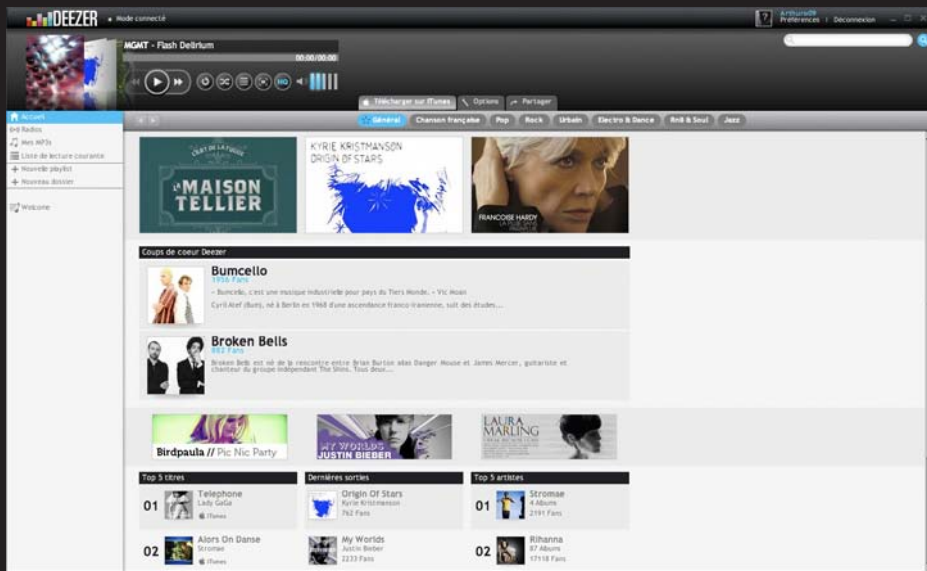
DEEZER • Mode connecté

Arthur09
Préférences | Déconnexion

MGMT - Flash Delirium
00:00/00:00

HQ

Télécharger sur iTunes | Options | Partager

Accueil
Radios
Mes MP3s
Liste de lecture courante
Nouvelle playlist
Nouveau dossier

Welcome

Général | Chanson française | Pop | Rock | Urbain | Electro & Dance | RnB & Soul | Jazz

C'EST DE LA FOLIE
LA MAISON TELLIER

KYRIE KRISTMANSON
ORIGIN OF STARS

FRANCOISE HARDY

Coups de coeur Deezer

Bumcello
1956 Fans
« Bumcello, c'est une musique industrielle pour pays du Tiers Monde. » Vic Moan
Cyril Atef (Bum), né à Berlin en 1968 d'une ascendance franco-iranienne, suit des études...

Broken Bells
882 Fans
Broken Bells est né de la rencontre entre Brian Burton alias Danger Mouse et James Mercer, guitariste et chanteur du groupe indépendant The Shins. Tous deux...

Birdpaula // Pic Nic Party

MY WORLDS
JUSTIN BIEBER

LAURA MARLING

Top 5 titres
01 Telephone
Lady GaGa
iTunes
02 Alors On Danse
Stromae
iTunes

Dernières sorties
Origin Of Stars
Kyrie Kristmanson
762 Fans
My Worlds
Justin Bieber
2233 Fans

Top 5 artistes
01 Stromae
4 Albums
2191 Fans
02 Rihanna
87 Albums
17118 Fans